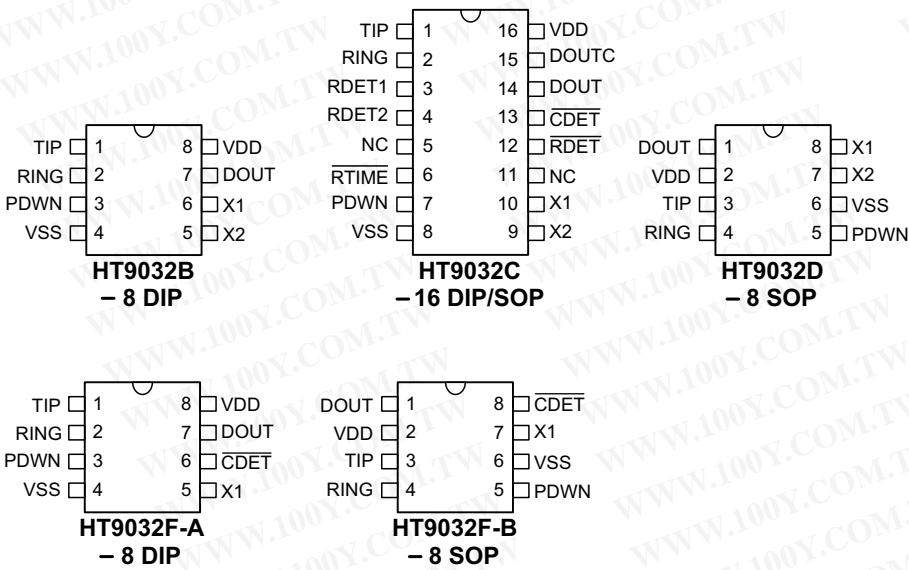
TIP 1
RING 2
PDWN 3
VSS 4
8 VDD
7 DOUT
6 X1
5 X2
HT9032B
– 8 DIP

TIP 1
RING 2
RDET1 3
RDET2 4
NC 5
$\overline{RTIME}$ 6
PDWN 7
VSS 8
16 VDD
15 DOUTC
14 DOUT
13 $\overline{CDET}$
12 $\overline{RDET}$
11 NC
10 X1
9 X2
HT9032C
– 16 DIP/SOP

DOUT 1
VDD 2
TIP 3
RING 4
8 X1
7 X2
6 VSS
5 PDWN
HT9032D
– 8 SOP

TIP 1
RING 2
PDWN 3
VSS 4
8 VDD
7 DOUT
6 $\overline{CDET}$
5 X1
HT9032F-A
– 8 DIP

DOUT 1
VDD 2
TIP 3
RING 4
8 $\overline{CDET}$
7 X1
6 VSS
5 PDWN
HT9032F-B
– 8 SOP

WWW.100Y.COM.TW